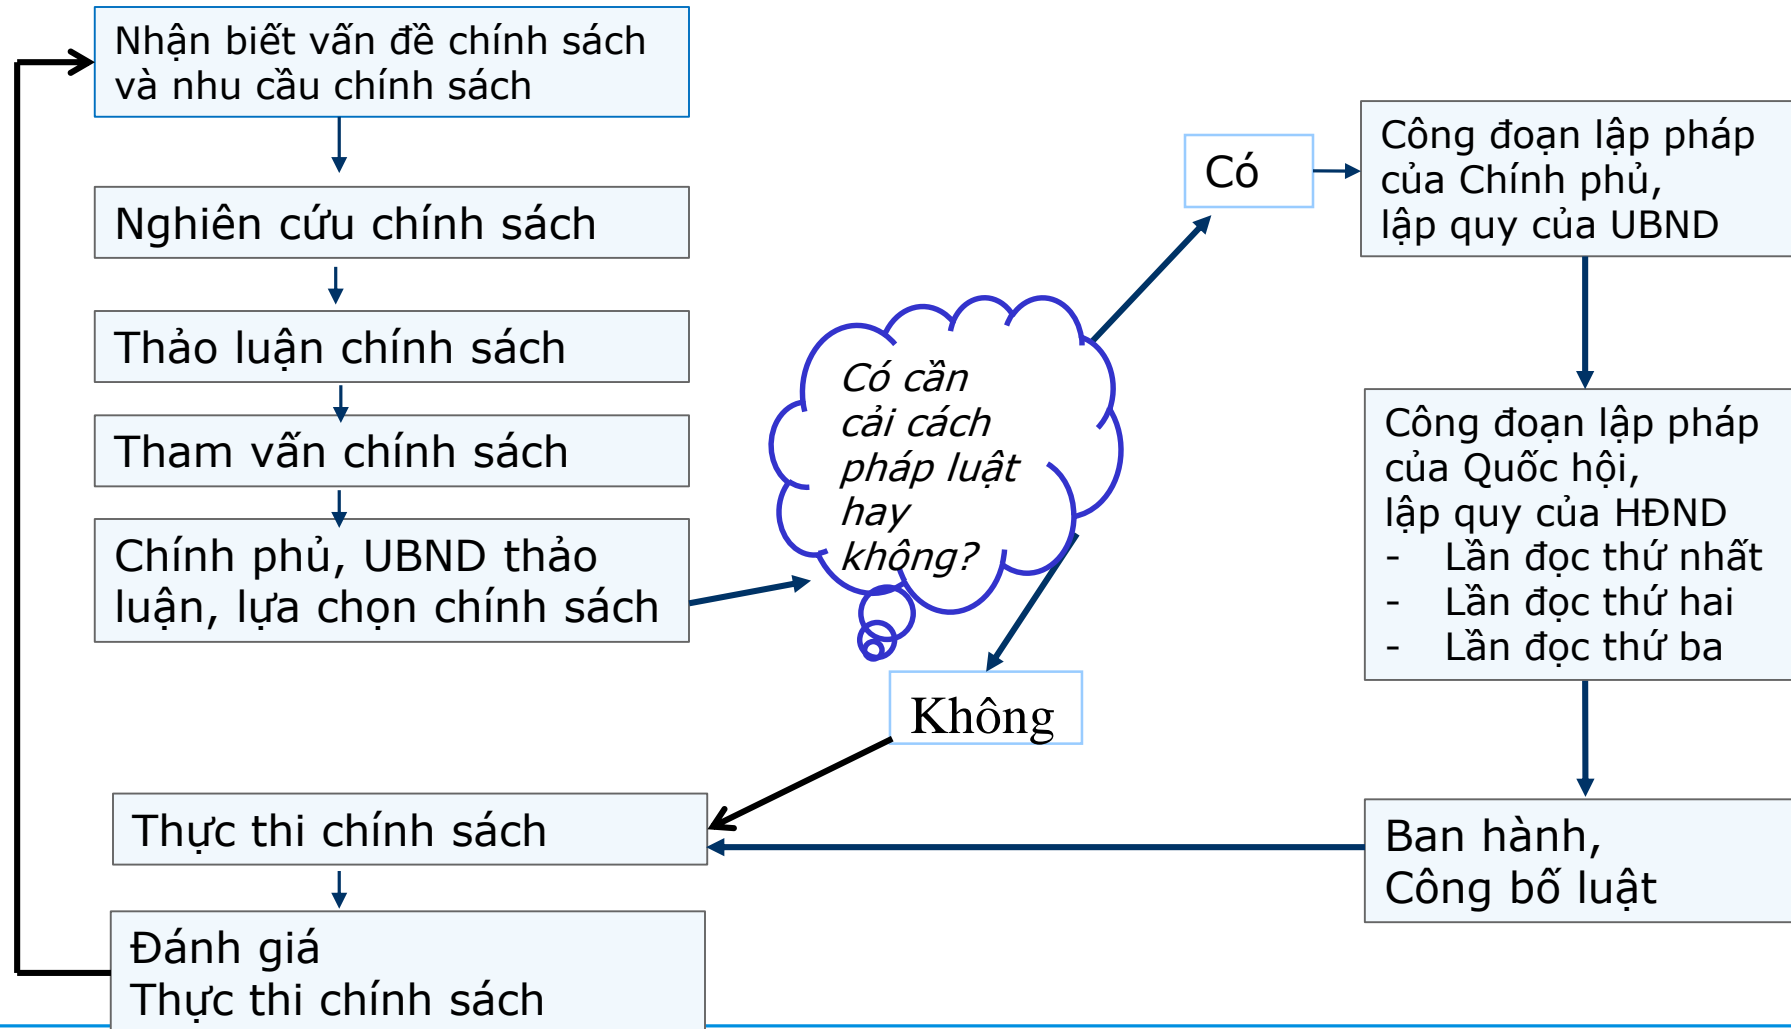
Nhận biết vấn đề chính sách và nhu cầu chính sách

Nghiên cứu chính sách

Thảo luận chính sách

Tham vấn chính sách

Chính phủ, UBND thảo luận, lựa chọn chính sách

Có cần cải cách pháp luật hay không?

Có

Công đoạn lập pháp của Chính phủ, lập quy của UBND

Công đoạn lập pháp của Quốc hội, lập quy của HĐND
- Lần đọc thứ nhất
- Lần đọc thứ hai
- Lần đọc thứ ba

Không

Ban hành, Công bố luật

Thực thi chính sách

Đánh giá Thực thi chính sách